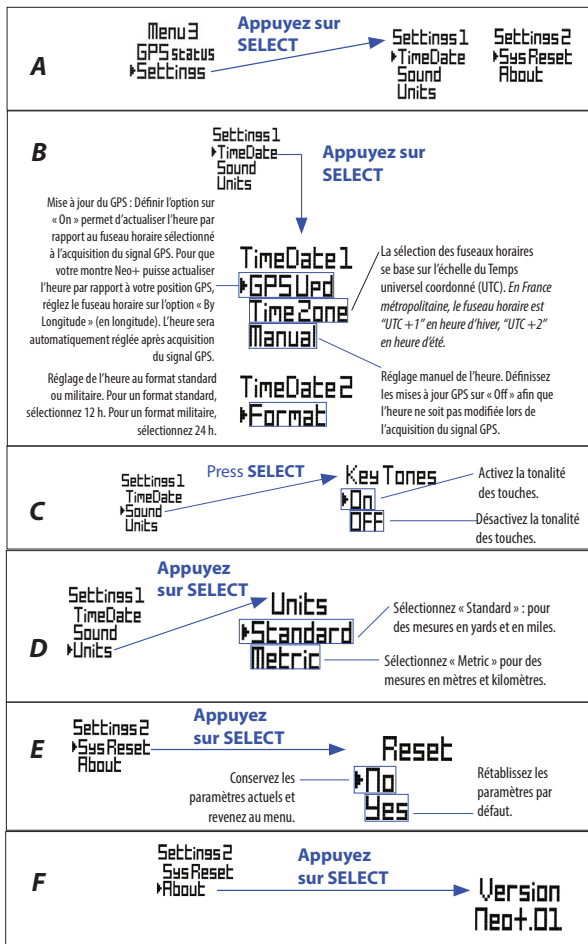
A

Menu3
GPS status
▸Settings

Appuyez sur SELECT

Settings1
▸TimeDate
Sound
Units

Settings2
▸SysReset
About

B

Settings1
▸TimeDate
Sound
Units

Appuyez sur SELECT

Mise à jour du GPS : Définir l'option sur « On » permet d'actualiser l'heure par rapport au fuseau horaire sélectionné à l'acquisition du signal GPS. Pour que votre montre Neo+ puisse actualiser l'heure par rapport à votre position GPS, réglez le fuseau horaire sur l'option « By Longitude » (en longitude). L'heure sera automatiquement réglée après acquisition du signal GPS.

TimeDate1
▸GPSUpd
TimeZone
Manual

La sélection des fuseaux horaires se base sur l'échelle du Temps universel coordonné (UTC). En France métropolitaine, le fuseau horaire est "UTC+1" en heure d'hiver, "UTC+2" en heure d'été.

Réglage de l'heure au format standard ou militaire. Pour un format standard, sélectionnez 12 h. Pour un format militaire, sélectionnez 24 h.

TimeDate2
▸Format

Réglage manuel de l'heure. Définissez les mises à jour GPS sur « Off » afin que l'heure ne soit pas modifiée lors de l'acquisition du signal GPS.

C

Settings1
TimeDate
▸Sound
Units

Press SELECT

KeyTones
▸On
OFF

Activez la tonalité des touches.

Désactivez la tonalité des touches.

D

Settings1
TimeDate
Sound
▸Units

Appuyez sur SELECT

Units
▸Standard
Metric

Sélectionnez « Standard » : pour des mesures en yards et en miles.

Sélectionnez « Metric » pour des mesures en mètres et kilomètres.

E

Settings2
▸SysReset
About

Appuyez sur SELECT

Reset
▸No
Yes

Conservez les paramètres actuels et revenez au menu.

Rétablissez les paramètres par défaut.

F

Settings2
SysReset
▸About

Appuyez sur SELECT

Version
Neo+.01